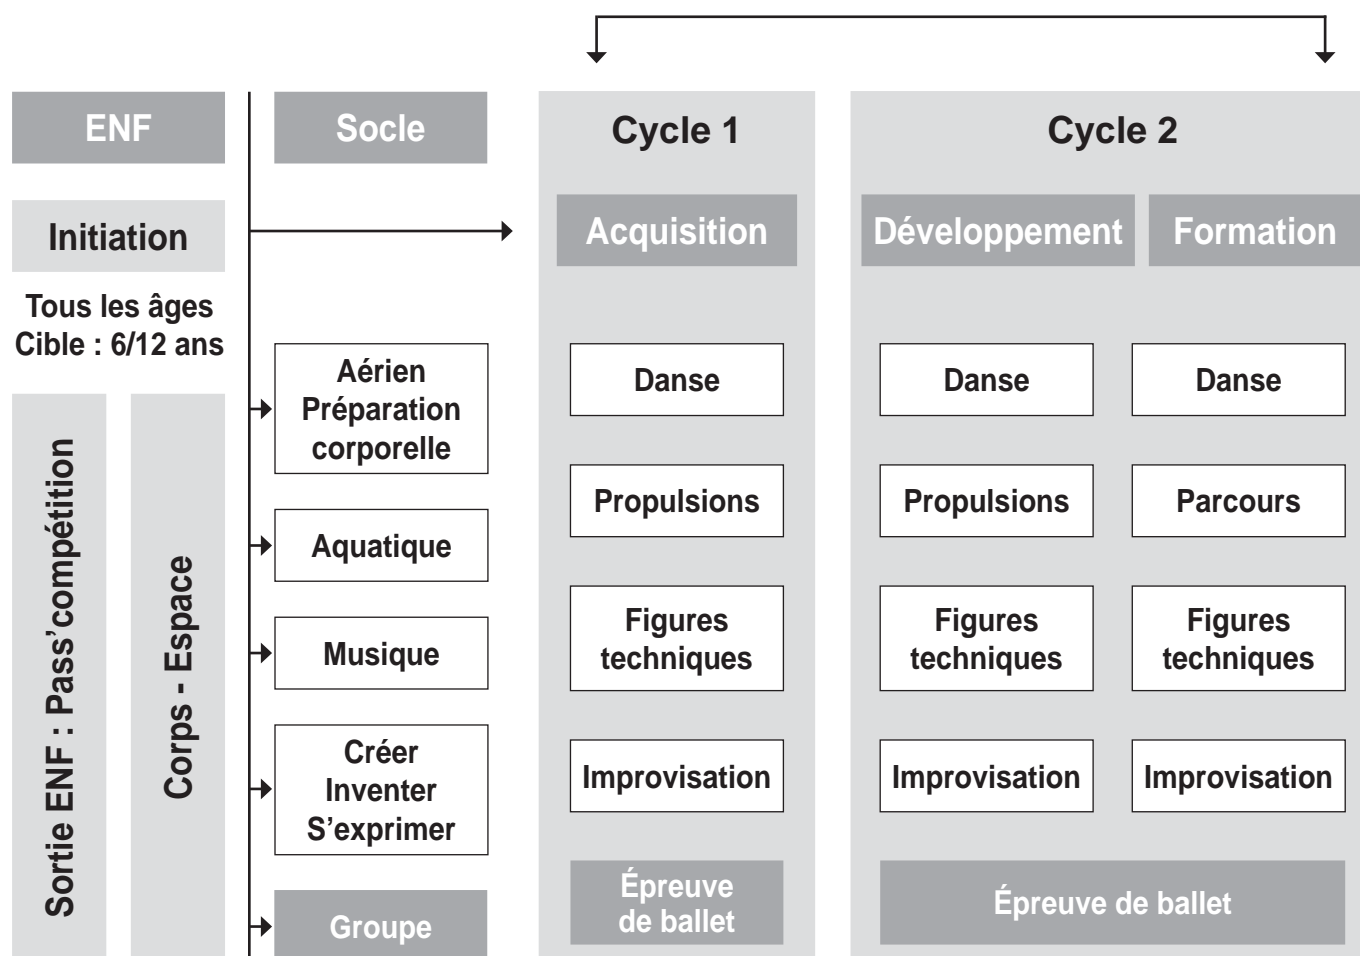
ENF

Initiation

Tous les âges
Cible : 6/12 ans

Sortie ENF : Pass'compétition

Corps - Espace

Socle

Aérien
Préparation corporelle

Aquatique

Musique

Créer
Inventer
S'exprimer

Groupe

Cycle 1

Acquisition

Danse

Propulsions

Figures techniques

Improvisation

Épreuve de ballet

Cycle 2

Développement

Danse

Propulsions

Figures techniques

Improvisation

Formation

Danse

Parcours

Figures techniques

Improvisation

Épreuve de ballet